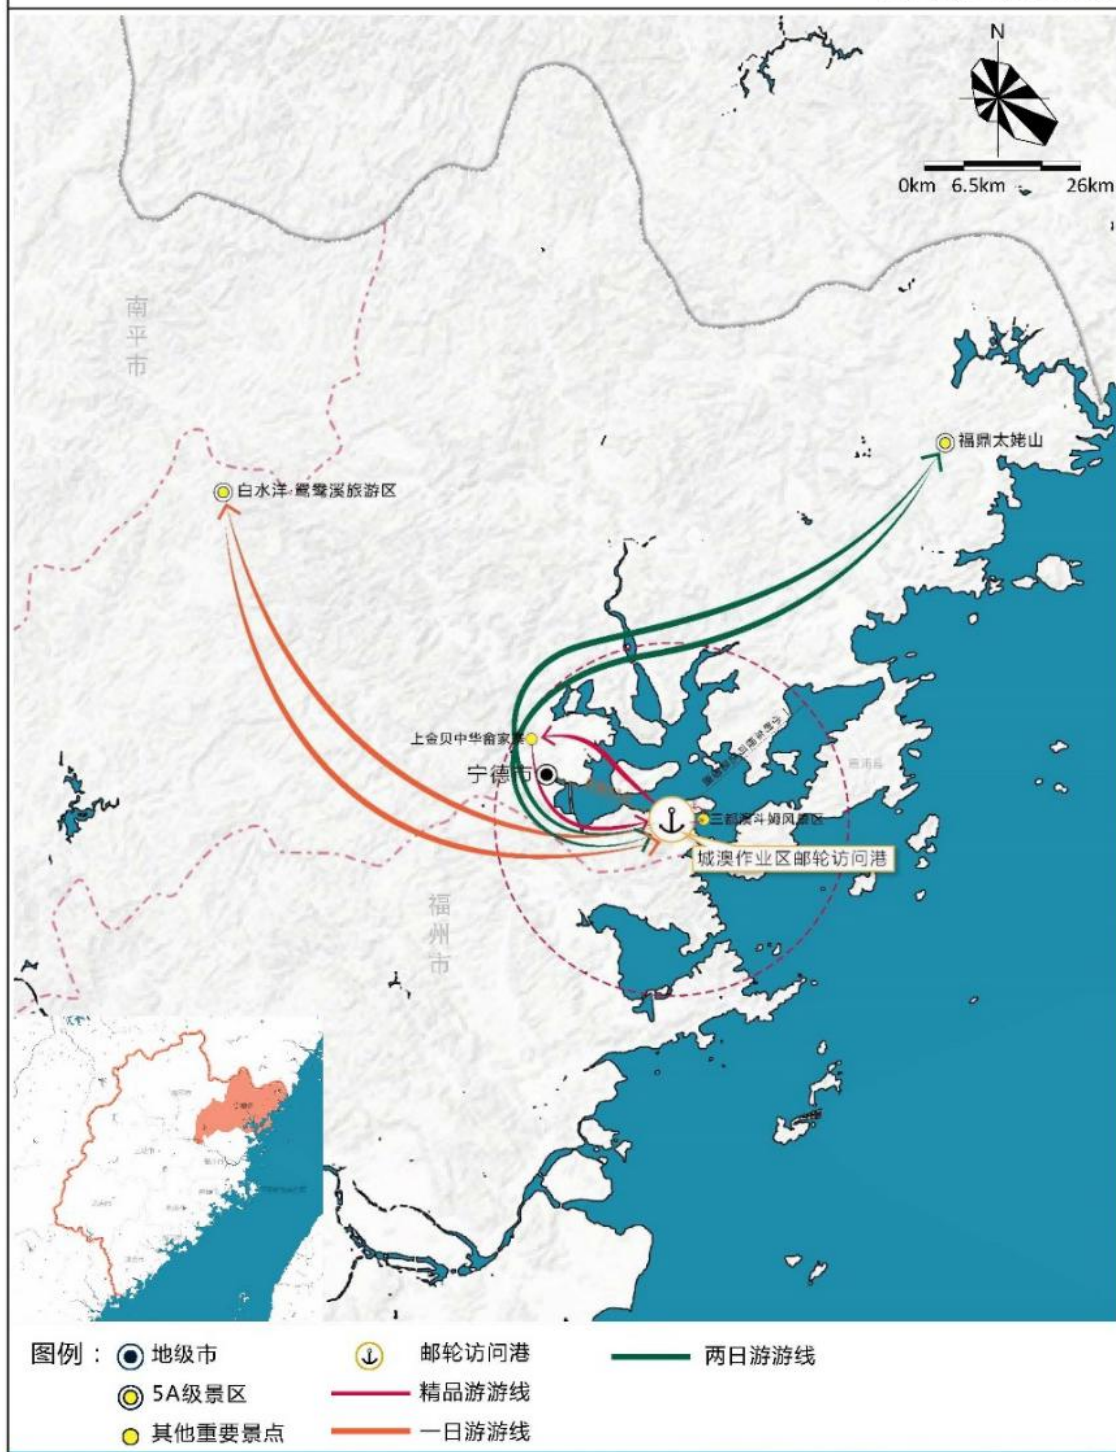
N

0km 6.5km 26km

南平市

福鼎太姥山

白水洋·鸳鸯溪旅游区

上金贝中华畲家寨

宁德市

三都澳斗姆风景区

城澳作业区邮轮访问港

福州市

图例：地级市

5A级景区

其他重要景点

邮轮访问港

精品游游线

一日游游线

两日游游线